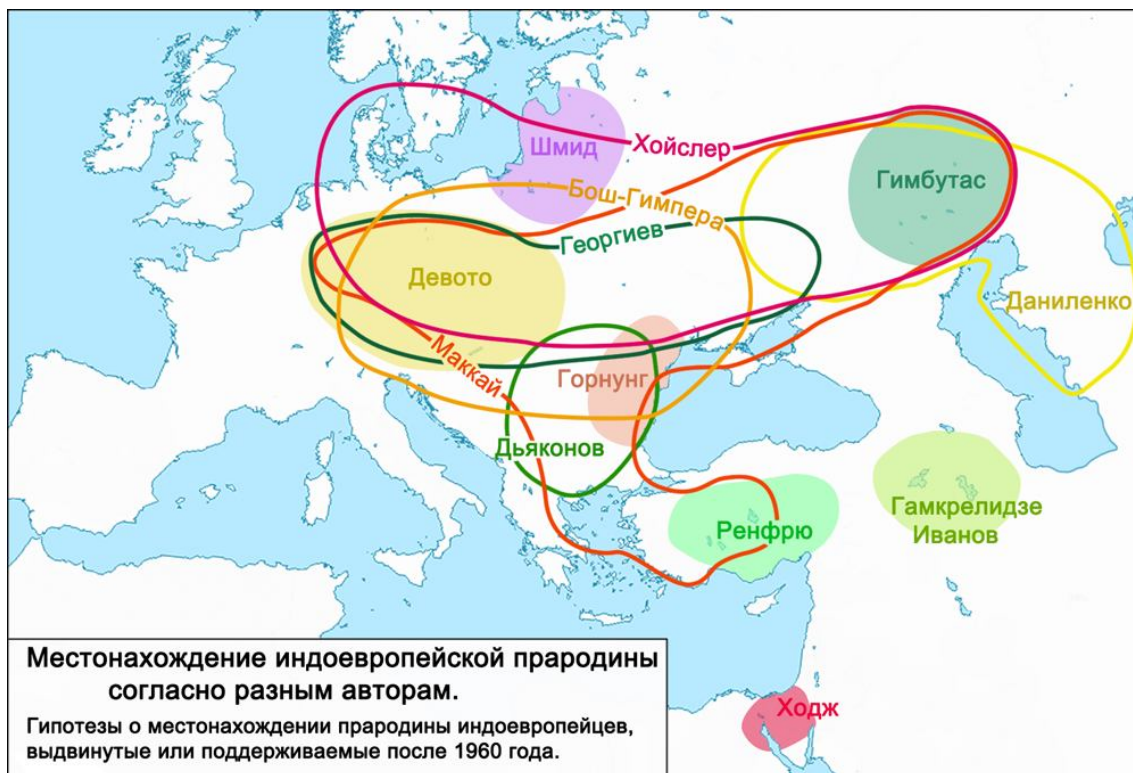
Шмид
Хойслер
Бош-Гимпера
Гимбутас
Георгиев
Девото
Даниленко
Маккай
Горнунг
Дьяконов
Ренфрю
Гамкрелидзе
Иванов
Ходж

Местонахождение индоевропейской прародины согласно разным авторам.

Гипотезы о местонахождении прародины индоевропейцев, выдвинутые или поддерживаемые после 1960 года.